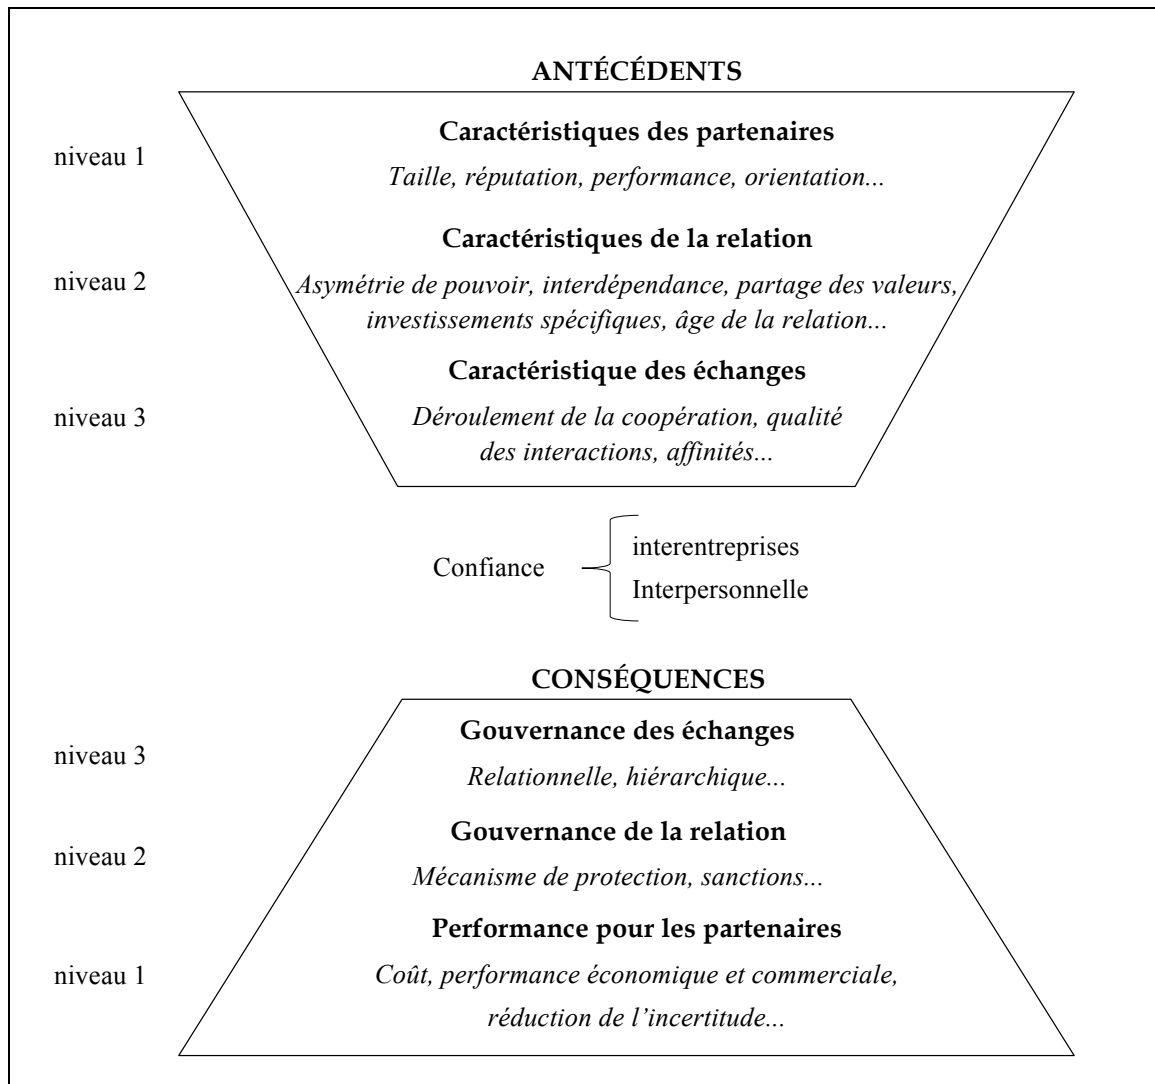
ANTÉCÉDENTS

niveau 1

Caractéristiques des partenaires

*Taille, réputation, performance, orientation...*

niveau 2

Caractéristiques de la relation

*Asymétrie de pouvoir, interdépendance, partage des valeurs, investissements spécifiques, âge de la relation...*

niveau 3

Caractéristique des échanges

*Déroulement de la coopération, qualité des interactions, affinités...*

Confiance

interentreprises

Interpersonnelle

CONSÉQUENCES

niveau 3

Gouvernance des échanges

*Relationnelle, hiérarchique...*

niveau 2

Gouvernance de la relation

*Mécanisme de protection, sanctions...*

niveau 1

Performance pour les partenaires

*Coût, performance économique et commerciale, réduction de l'incertitude...*